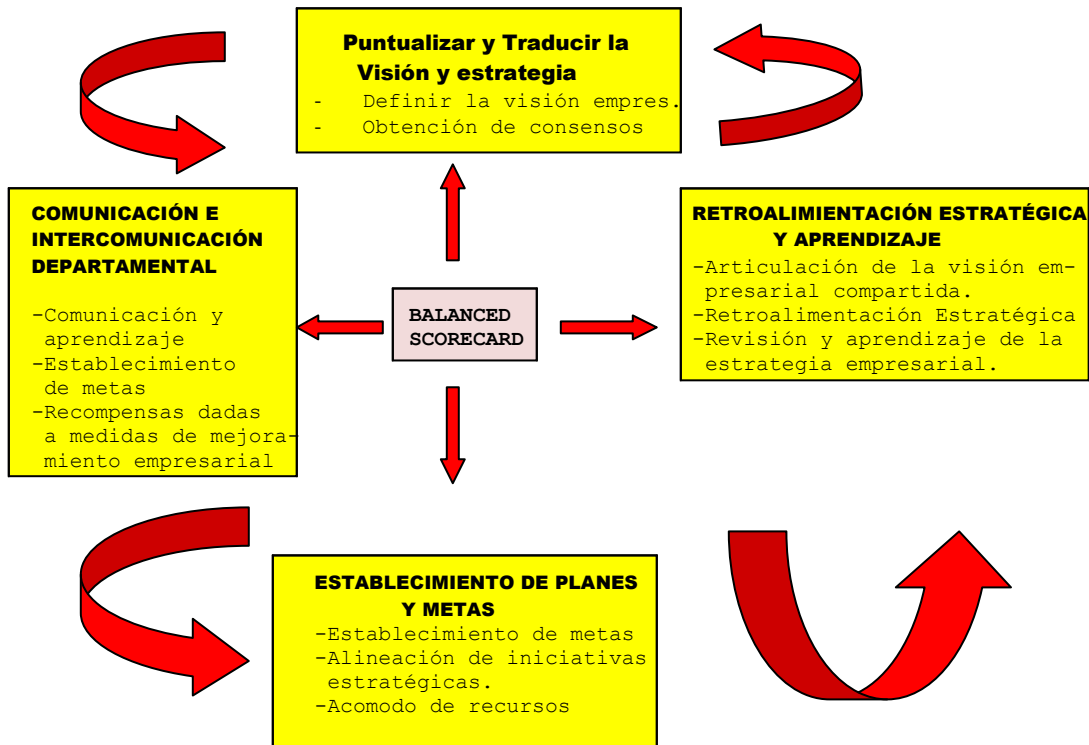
Puntualizar y Traducir la Visión y estrategia
- Definir la visión empres.
- Obtención de consensos

COMUNICACIÓN E INTERCOMUNICACIÓN DEPARTAMENTAL
-Comunicación y aprendizaje
-Establecimiento de metas
-Recompensas dadas a medidas de mejoramiento empresarial

BALANCED SCORECARD

RETROALIMIENTACIÓN ESTRATÉGICA Y APRENDIZAJE
-Articulación de la visión empresarial compartida.
-Retroalimentación Estratégica
-Revisión y aprendizaje de la estrategia empresarial.

ESTABLECIMIENTO DE PLANES Y METAS
-Establecimiento de metas
-Alineación de iniciativas estratégicas.
-Acomodo de recursos